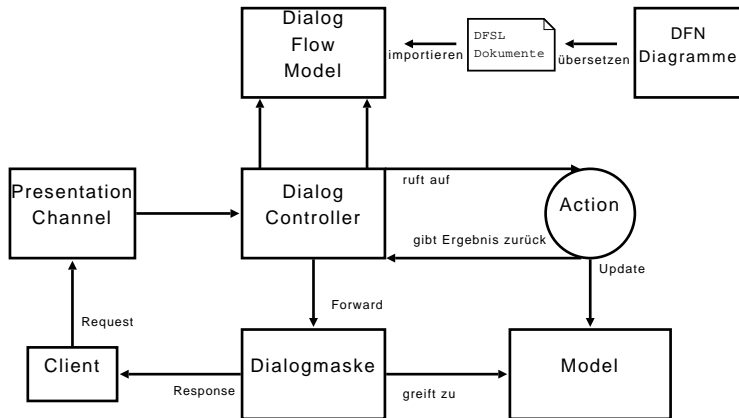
Dialog Flow Model

importieren

DFSL Dokumente

übersetzen

DFN Diagramme

Presentation Channel

Dialog Controller

ruft auf

Action

gibt Ergebnis zurück

Update

Forward

Request

Client

Response

Dialogmaske

greift zu

Model